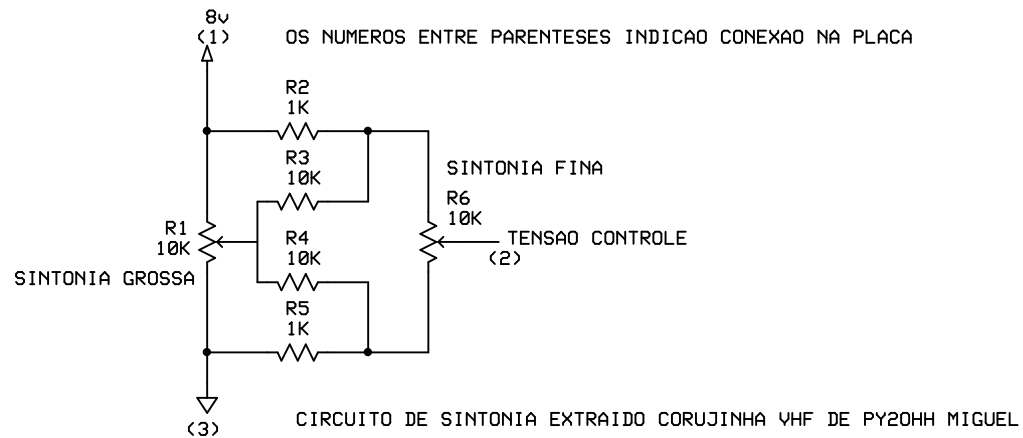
8v
(1)

OS NUMEROS ENTRE PARENTESES INDICAO CONEXAO NA PLACA

R2
1K

R3
10K

SINTONIA FINA

R6
10K

R1
10K

TENSAO CONTROLE
(2)

R4
10K

SINTONIA GROSSA

R5
1K

(3)

CIRCUITO DE SINTONIA EXTRAIDO CORUJINHA VHF DE PY2OHH MIGUEL